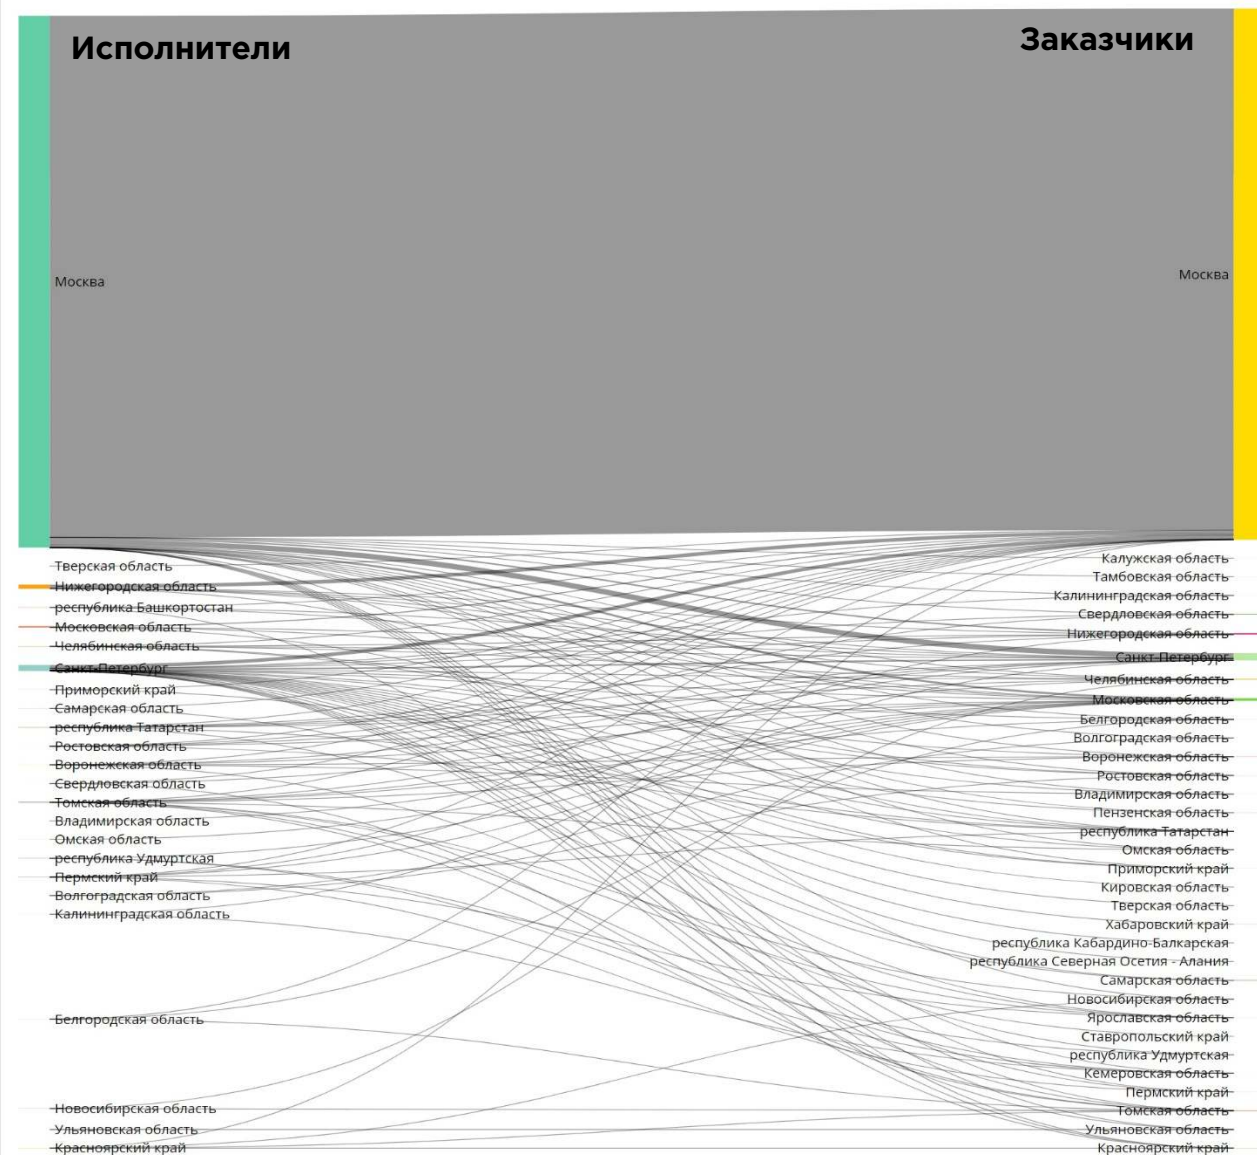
Исполнители

Заказчики

Москва

Москва

Тверская область
Нижегородская область
республика Башкортостан
Московская область
Челябинская область
Санкт-Петербург
Приморский край
Самарская область
республика Татарстан
Ростовская область
Воронежская область
Свердловская область
Томская область
Владимирская область
Омская область
республика Удмуртская
Пермский край
Волгоградская область
Калининградская область
Белгородская область
Новосибирская область
Ульяновская область
Красноярский край

Калужская область
Тамбовская область
Калининградская область
Свердловская область
Нижегородская область
Санкт-Петербург
Челябинская область
Московская область
Белгородская область
Волгоградская область
Воронежская область
Ростовская область
Владимирская область
Пензенская область
республика Татарстан
Омская область
Приморский край
Кировская область
Тверская область
Хабаровский край
республика Кабардино-Балкарская
республика Северная Осетия - Алания
Самарская область
Новосибирская область
Ярославская область
Ставропольский край
республика Удмуртская
Кемеровская область
Пермский край
Томская область
Ульяновская область
Красноярский край